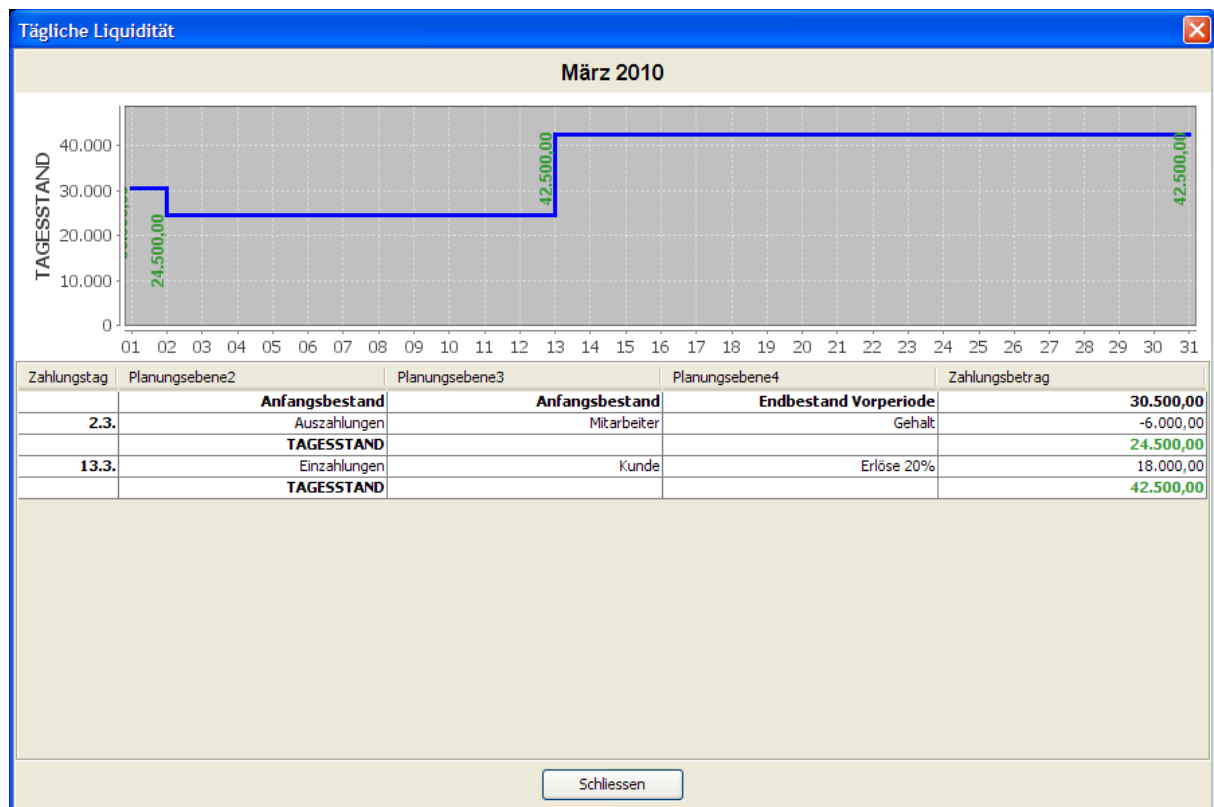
Tägliche Liquidität

März 2010

TAGESSTAND

40.000
30.000
20.000
10.000
0

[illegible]
24.500,00
42.500,00
42.500,00

01 02 03 04 05 06 07 08 09 10 11 12 13 14 15 16 17 18 19 20 21 22 23 24 25 26 27 28 29 30 31

| Zahlungstag | Planungsebene2 | Planungsebene3 | Planungsebene4 | Zahlungsbetrag |
|---|---|---|---|---|
| | **Anfangsbestand** | **Anfangsbestand** | **Endbestand Vorperiode** | **30.500,00** |
| **2.3.** | Auszahlungen | Mitarbeiter | Gehalt | -6.000,00 |
| | **TAGESSTAND** | | | **24.500,00** |
| **13.3.** | Einzahlungen | Kunde | Erlöse 20% | 18.000,00 |
| | **TAGESSTAND** | | | **42.500,00** |

Schliessen